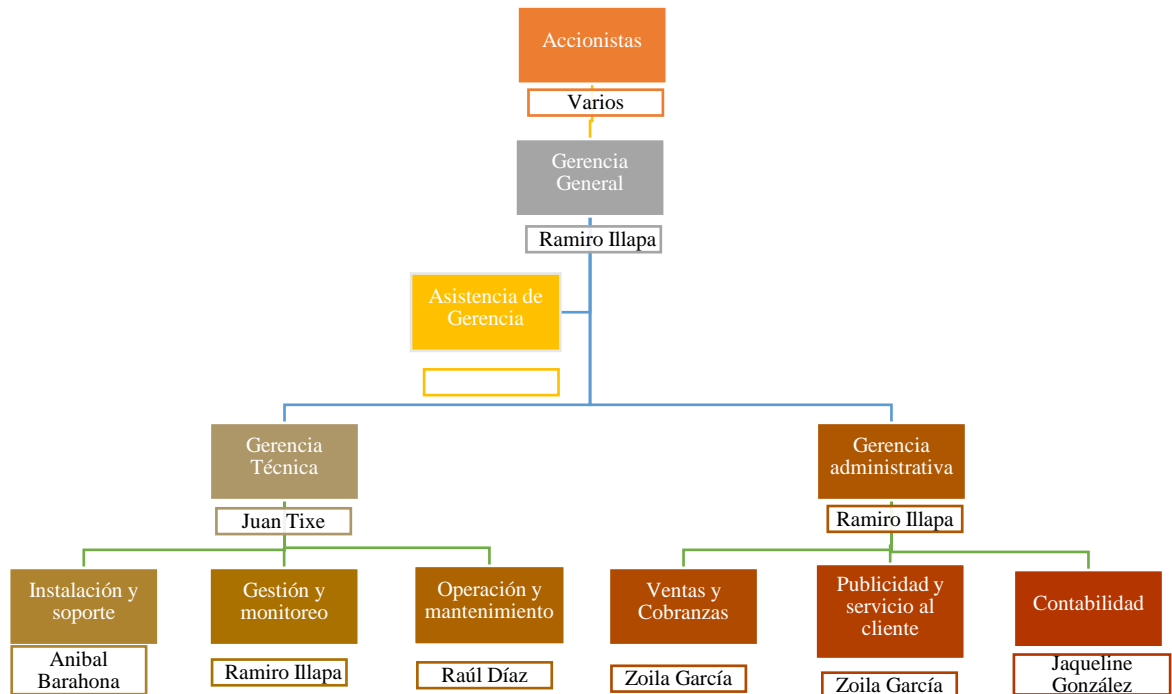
Accionistas

Varios

Gerencia General

Ramiro Illapa

Asistencia de Gerencia

Gerencia Técnica

Juan Tixe

Gerencia administrativa

Ramiro Illapa

Instalación y soporte

Anibal Barahona

Gestión y monitoreo

Ramiro Illapa

Operación y mantenimiento

Raúl Díaz

Ventas y Cobranzas

Zoila García

Publicidad y servicio al cliente

Zoila García

Contabilidad

Jaqueline González